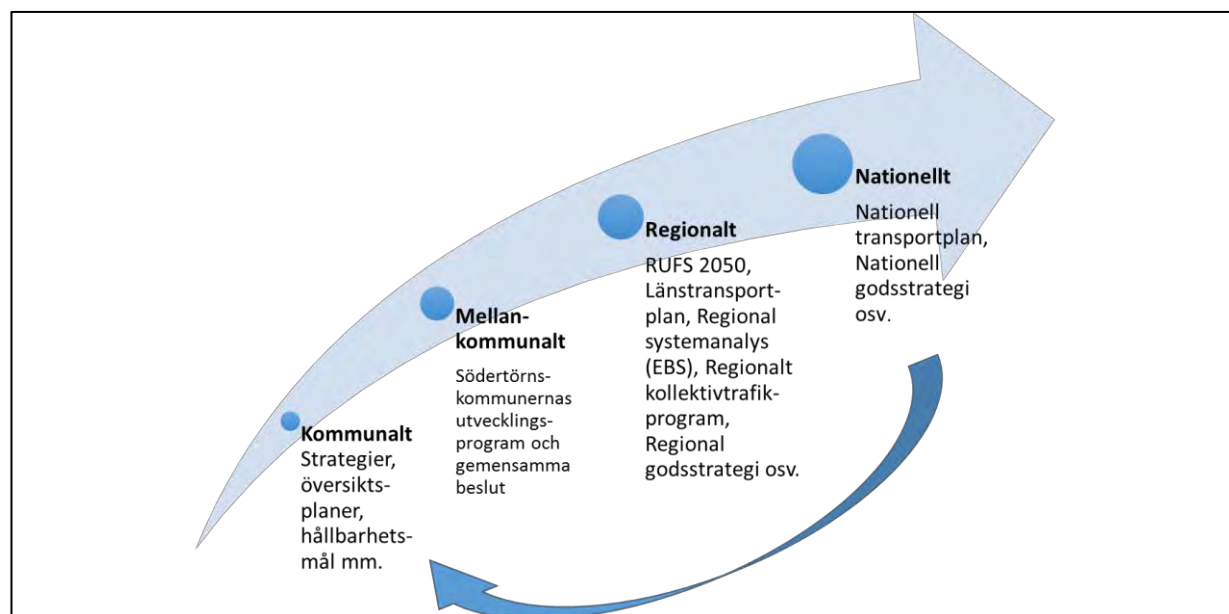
**Kommunalt**
Strategier, översiktsplaner, hållbarhetsmål mm.

**Mellankommunalt**
Södertörnskommunernas utvecklingsprogram och gemensamma beslut

**Regionalt**
RUFS 2050, Länstransportplan, Regional systemanalys (EBS), Regionalt kollektivtrafikprogram, Regional godsstrategi osv.

**Nationellt**
Nationell transportplan, Nationell godsstrategi osv.